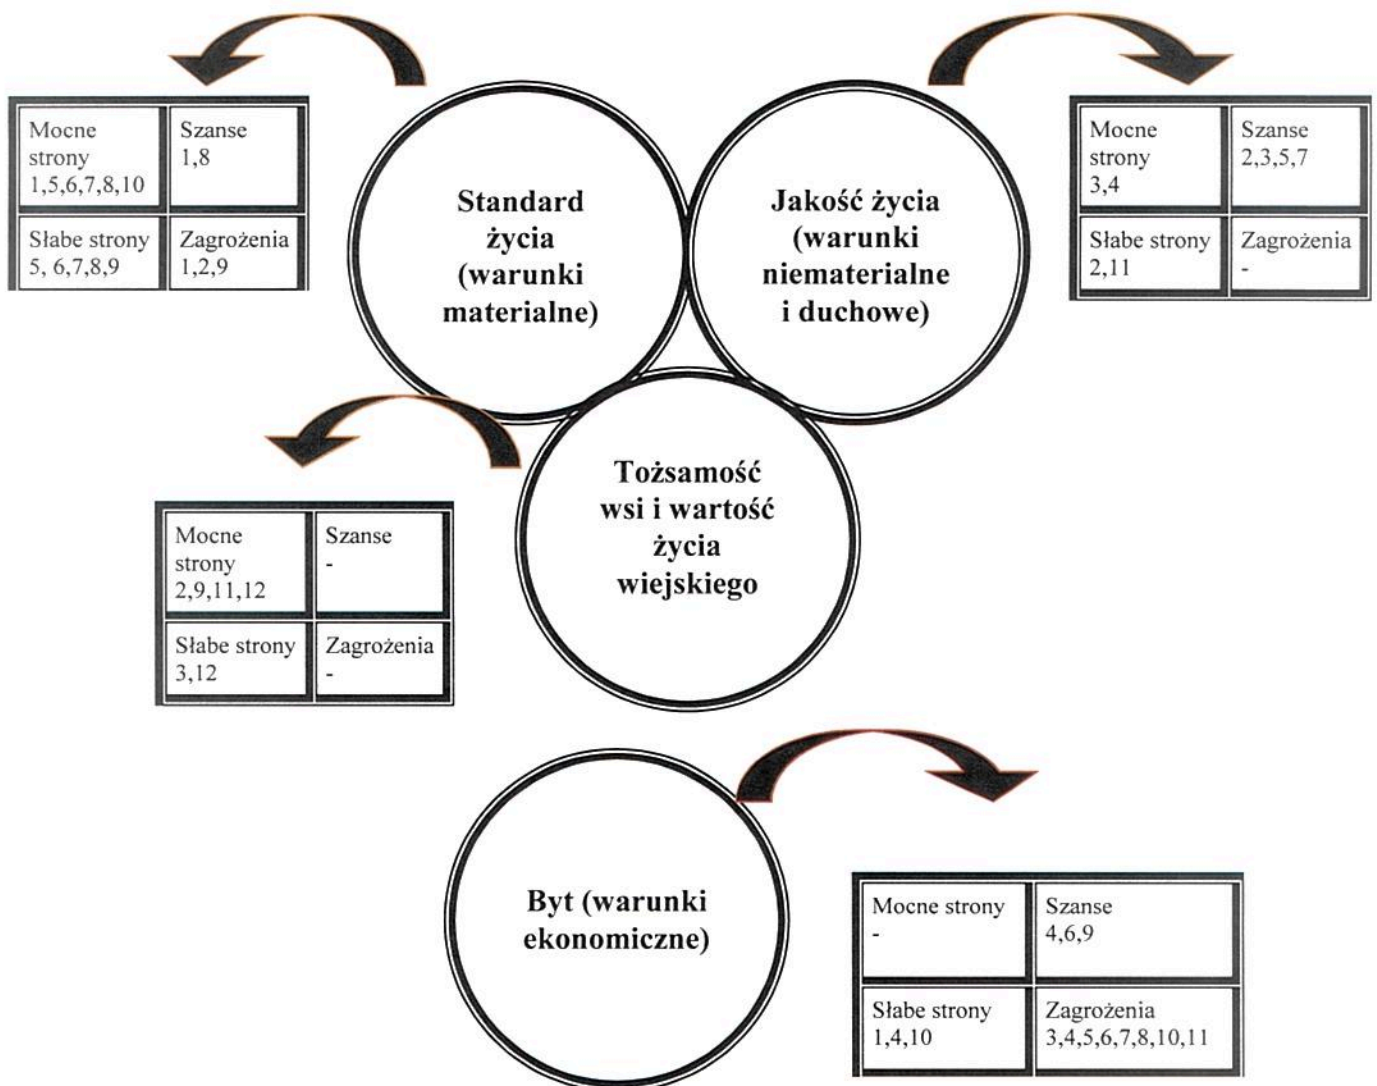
| Mocne strony 1,5,6,7,8,10 | Szanse 1,8 |
|---|---|
| Słabe strony 5, 6,7,8,9 | Zagrożenia 1,2,9 |

Standard życia (warunki materialne)

Jakość życia (warunki niematerialne i duchowe)

| Mocne strony 3,4 | Szanse 2,3,5,7 |
|---|---|
| Słabe strony 2,11 | Zagrożenia - |

| Mocne strony 2,9,11,12 | Szanse - |
|---|---|
| Słabe strony 3,12 | Zagrożenia - |

Tożsamość wsi i wartość życia wiejskiego

Byt (warunki ekonomiczne)

| Mocne strony - | Szanse 4,6,9 |
|---|---|
| Słabe strony 1,4,10 | Zagrożenia 3,4,5,6,7,8,10,11 |